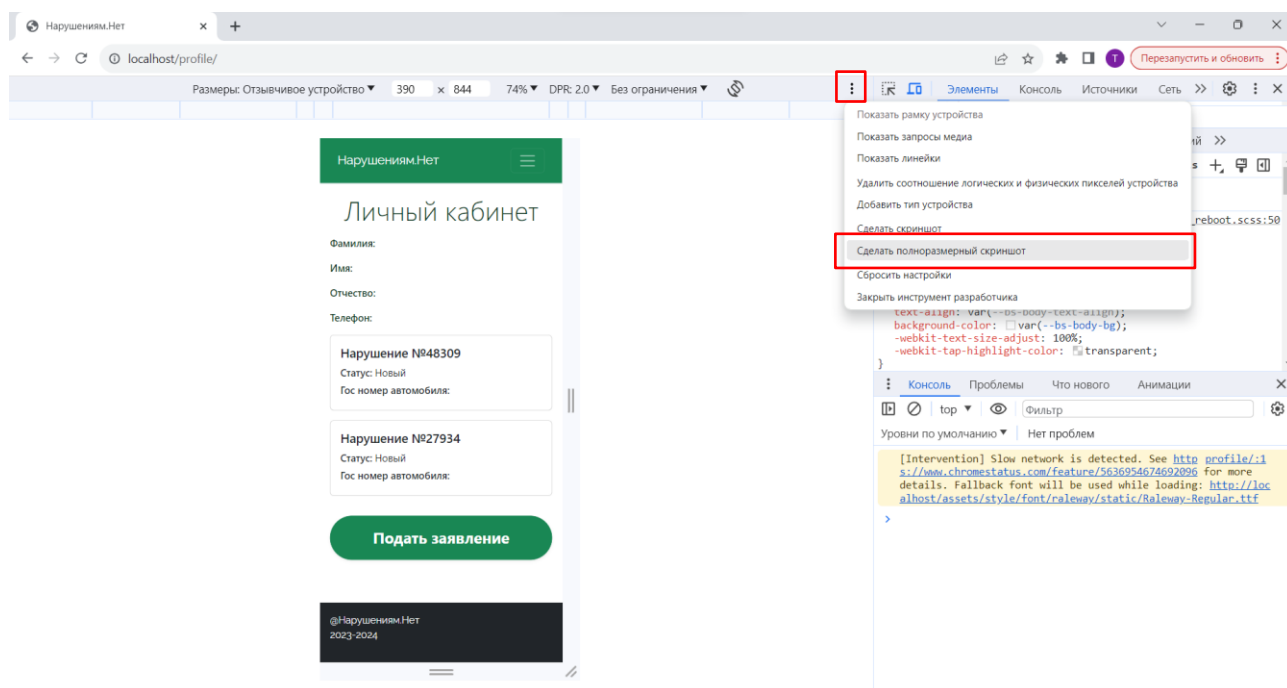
Нарушениям.Нет ×
+
localhost/profile/
T
Перезапустить и обновить
Размеры: Отзывчивое устройство ▼ 390 × 844 74% ▼ DPR: 2.0 ▼ Без ограничения ▼
Элементы Консоль Источники Сеть >>
Показать рамку устройства
Показать запросы медиа
Показать линейки
Удалить соотношение логических и физических пикселей устройства
Добавить тип устройства
Сделать скриншот
Сделать полноразмерный скриншот
Сбросить настройки
Закрыть инструмент разработчика
ий >>
_reboot.scss:50
text-align: var(--bs-body-text-align);
background-color: var(--bs-body-bg);
-webkit-text-size-adjust: 100%;
-webkit-tap-highlight-color: transparent;
}
Консоль Проблемы Что нового Анимации
top ▼ Фильтр
Уровни по умолчанию ▼ Нет проблем
[Intervention] Slow network is detected. See https://www.chromestatus.com/feature/5636954674692096 for more details. Fallback font will be used while loading: http://localhost/assets/style/font/raleway/static/Raleway-Regular.ttf profile/:1
>
Нарушениям.Нет
Личный кабинет
Фамилия:
Имя:
Отчество:
Телефон:
Нарушение №48309
Статус: Новый
Гос номер автомобиля:
Нарушение №27934
Статус: Новый
Гос номер автомобиля:
Подать заявление
@Нарушениям.Нет
2023-2024